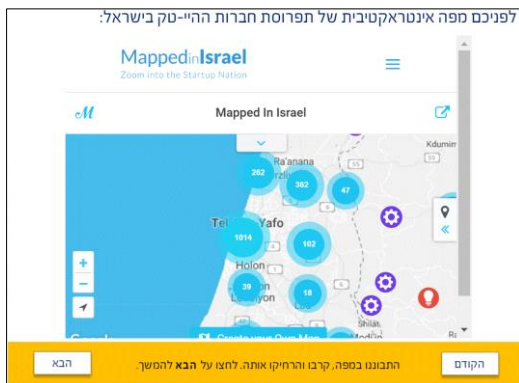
לפניכם מפה אינטראקטיבית של תפרוסת חברות ההיי-טק בישראל:

MappedinIsrael
Zoom into the Startup Nation

Mapped In Israel

Ra'anana
Kdumim
262
382
47
Tel Aviv-Yafo
1014
102
Holon
39
Rishon LeZion
18
Shilo
Google
Create your Own Map

הקודם
התבוננו במפה, קרבו והרחיקו אותה. לחצו על **הבא** להמשך.
הבא